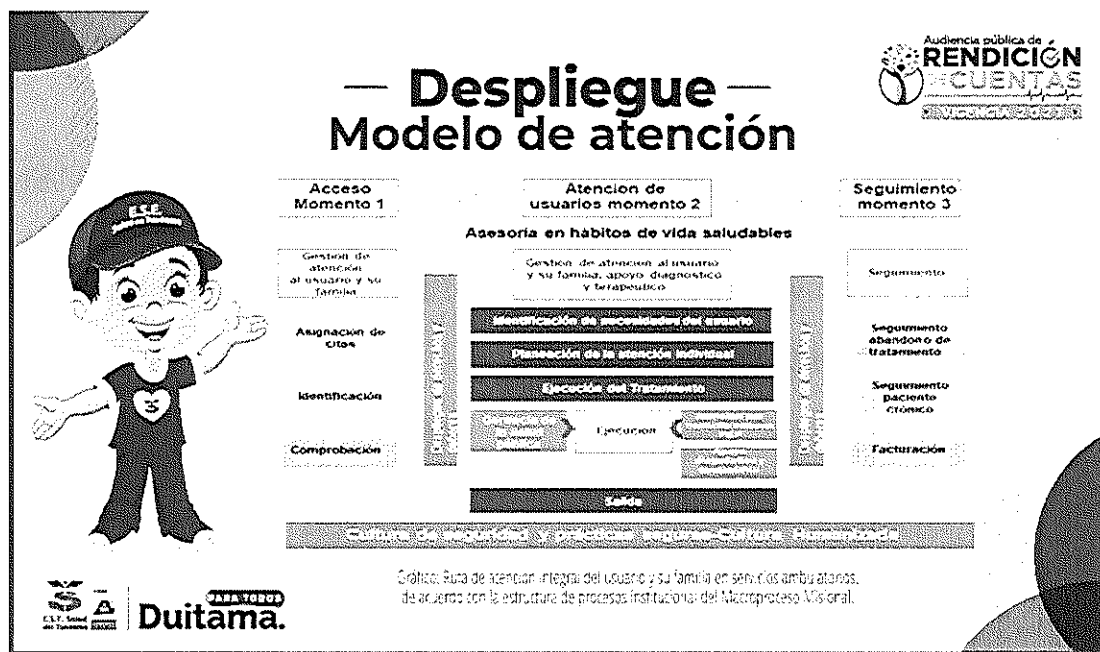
Audiencia pública de
RENDICIÓN
DE CUENTAS
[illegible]

— Despliegue —
Modelo de atención

Acceso
Momento 1

Atencion de
usuarios momento 2

Seguimiento
momento 3

Asesoría en hábitos de vida saludables

Gestion de atención al usuario y su familia

Gestion de atencion al usuario y su familia, apoyo diagnostico y terapeutico

Seguimiento

Asignación de Citas

Identificación de necesidades del usuario

Seguimiento abandono de tratamiento

Planeación de la atención individual

Identificación

Ejecución del Tratamiento

Seguimiento paciente crónico

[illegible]

Ejecucion

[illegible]

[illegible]

Comprobación

Facturación

Salida

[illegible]

E.S.E.

Gráfico: Ruta de atención integral del usuario y su familia en servicios ambulatorios, de acuerdo con la estructura de procesos institucional del Macroproceso Misional.

E.S.E. Salud del Tundama

PARA TODOS
Duitama.